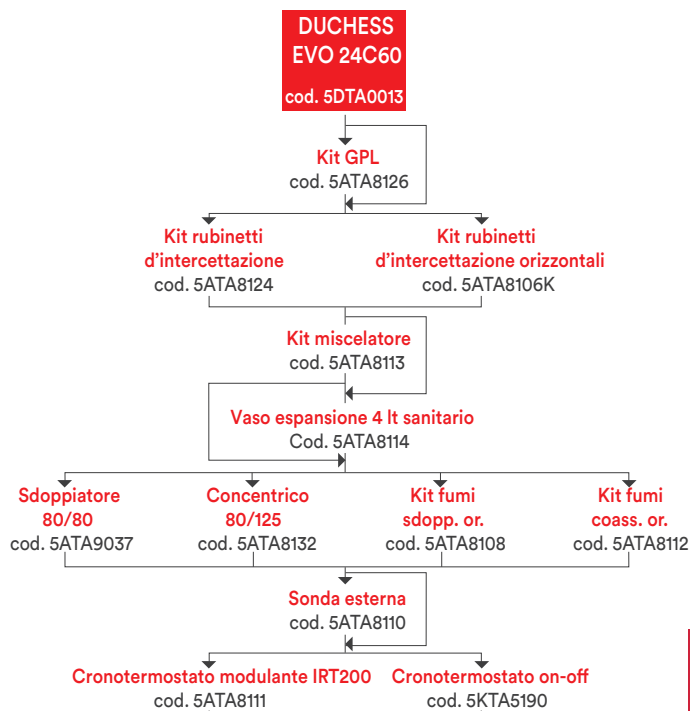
DUCHESS
EVO 24C60
cod. 5DTA0013

Kit GPL
cod. 5ATA8126

Kit rubinetti d’intercettazione
cod. 5ATA8124

Kit rubinetti d’intercettazione orizzontali
cod. 5ATA8106K

Kit miscelatore
cod. 5ATA8113

Vaso espansione 4 lt sanitario
Cod. 5ATA8114

Sdoppiatore 80/80
cod. 5ATA9037

Concentrico 80/125
cod. 5ATA8132

Kit fumi sdopp. or.
cod. 5ATA8108

Kit fumi coass. or.
cod. 5ATA8112

Sonda esterna
cod. 5ATA8110

Cronotermostato modulante IRT200
cod. 5ATA8111

Cronotermostato on-off
cod. 5KTA5190